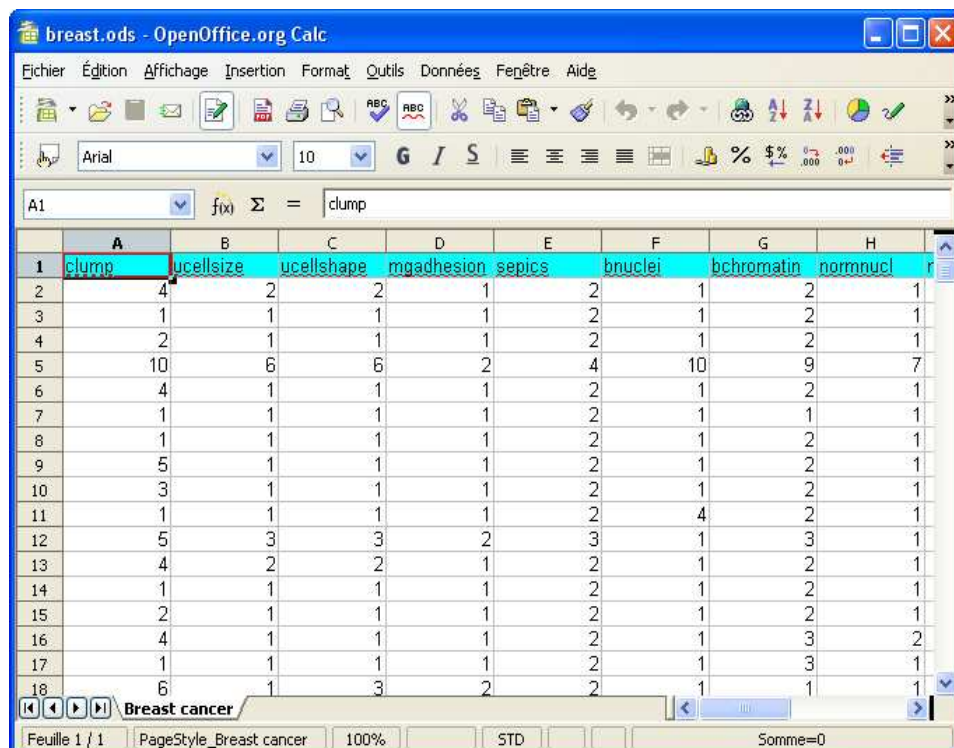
breast.ods - OpenOffice.org Calc

Fichier Édition Affichage Insertion Format Outils Données Fenêtre Aide

Arial 10 G I S

A1 $f(x)$ Σ = clump

| | A | B | C | D | E | F | G | H |
|---|---|---|---|---|---|---|---|---|
| 1 | clump | ucellsize | ucellshape | mgadhesion | sepics | bnuclei | bchromatin | normnucl |
| 2 | 4 | 2 | 2 | 1 | 2 | 1 | 2 | 1 |
| 3 | 1 | 1 | 1 | 1 | 2 | 1 | 2 | 1 |
| 4 | 2 | 1 | 1 | 1 | 2 | 1 | 2 | 1 |
| 5 | 10 | 6 | 6 | 2 | 4 | 10 | 9 | 7 |
| 6 | 4 | 1 | 1 | 1 | 2 | 1 | 2 | 1 |
| 7 | 1 | 1 | 1 | 1 | 2 | 1 | 1 | 1 |
| 8 | 1 | 1 | 1 | 1 | 2 | 1 | 2 | 1 |
| 9 | 5 | 1 | 1 | 1 | 2 | 1 | 2 | 1 |
| 10 | 3 | 1 | 1 | 1 | 2 | 1 | 2 | 1 |
| 11 | 1 | 1 | 1 | 1 | 2 | 4 | 2 | 1 |
| 12 | 5 | 3 | 3 | 2 | 3 | 1 | 3 | 1 |
| 13 | 4 | 2 | 2 | 1 | 2 | 1 | 2 | 1 |
| 14 | 1 | 1 | 1 | 1 | 2 | 1 | 2 | 1 |
| 15 | 2 | 1 | 1 | 1 | 2 | 1 | 2 | 1 |
| 16 | 4 | 1 | 1 | 1 | 2 | 1 | 3 | 2 |
| 17 | 1 | 1 | 1 | 1 | 2 | 1 | 3 | 1 |
| 18 | 6 | 1 | 3 | 2 | 2 | 1 | 1 | 1 |

Breast cancer

Feuille 1 / 1 PageStyle_Breast cancer 100% STD Somme=0